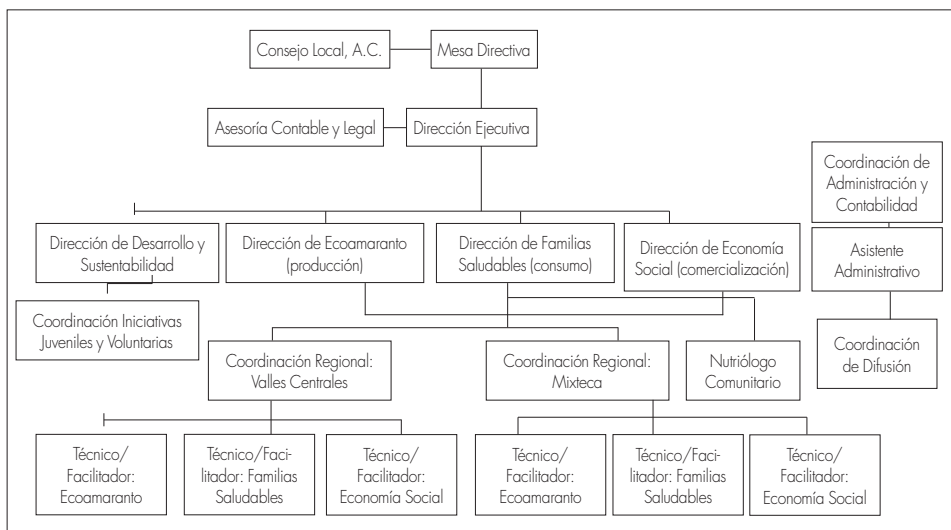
Consejo Local, A.C.
Mesa Directiva
Asesoría Contable y Legal
Dirección Ejecutiva
Coordinación de Administración y Contabilidad
Asistente Administrativo
Coordinación de Difusión
Dirección de Desarrollo y Sustentabilidad
Dirección de Ecoamaranto (producción)
Dirección de Familias Saludables (consumo)
Dirección de Economía Social (comercialización)
Coordinación Iniciativas Juveniles y Voluntarias
Coordinación Regional: Valles Centrales
Coordinación Regional: Mixteca
Nutriólogo Comunitario
Técnico/ Facilitador: Ecoamaranto
Técnico/Facilitador: Familias Saludables
Técnico/ Facilitador: Economía Social
Técnico/ Facilitador: Ecoamaranto
Técnico/Facilitador: Familias Saludables
Técnico/ Facilitador: Economía Social